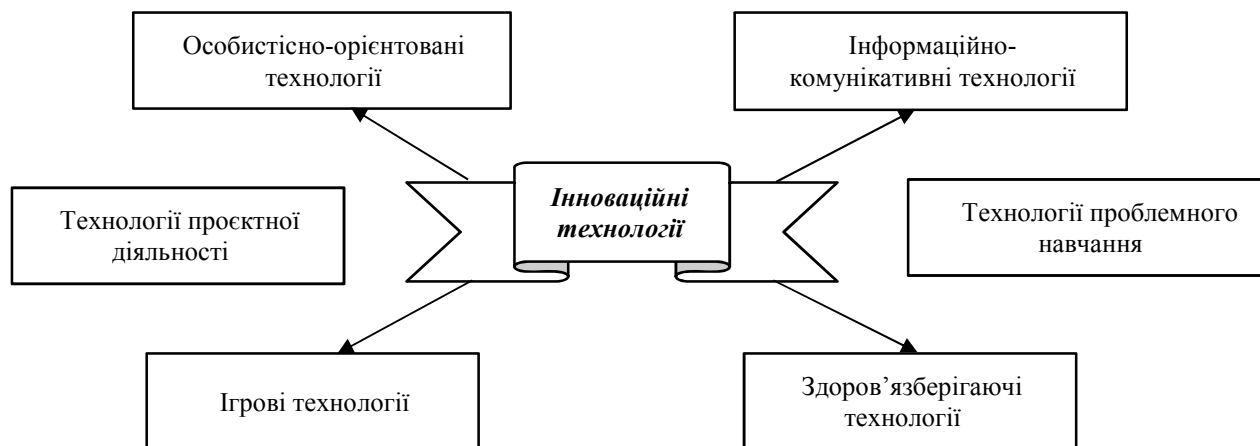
Особистісно-орієнтовані технології

Інформаційно-комунікативні технології

Технології проєктної діяльності

Інноваційні технології

Технології проблемного навчання

Ігрові технології

Здоров'язберігаючі технології